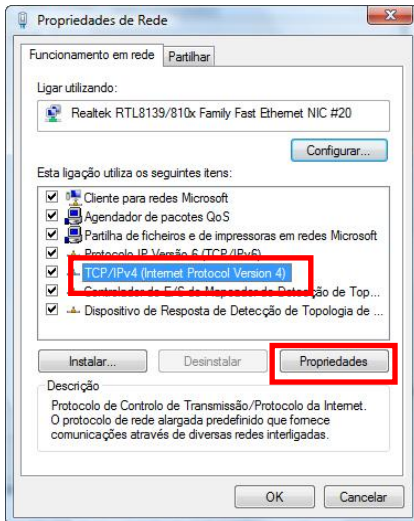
Propriedades de Rede

Funcionamento em rede | Partilhar

Ligar utilizando:

Realtek RTL8139/810x Family Fast Ethernet NIC #20

Configurar...

Esta ligação utiliza os seguintes itens:

Cliente para redes Microsoft
Agendador de pacotes QoS
Partilha de ficheiros e de impressoras em redes Microsoft
Protocolo IP Versão 6 (TCP/IPv6)
TCP/IPv4 (Internet Protocol Version 4)
Controlador de E/S do Mapeador de Detecção de Top...
Dispositivo de Resposta de Detecção de Topologia de ...

Instalar... | Desinstalar | Propriedades

Descrição
Protocolo de Controlo de Transmissão/Protocolo da Internet. O protocolo de rede alargada predefinido que fornece comunicações através de diversas redes interligadas.

OK | Cancelar